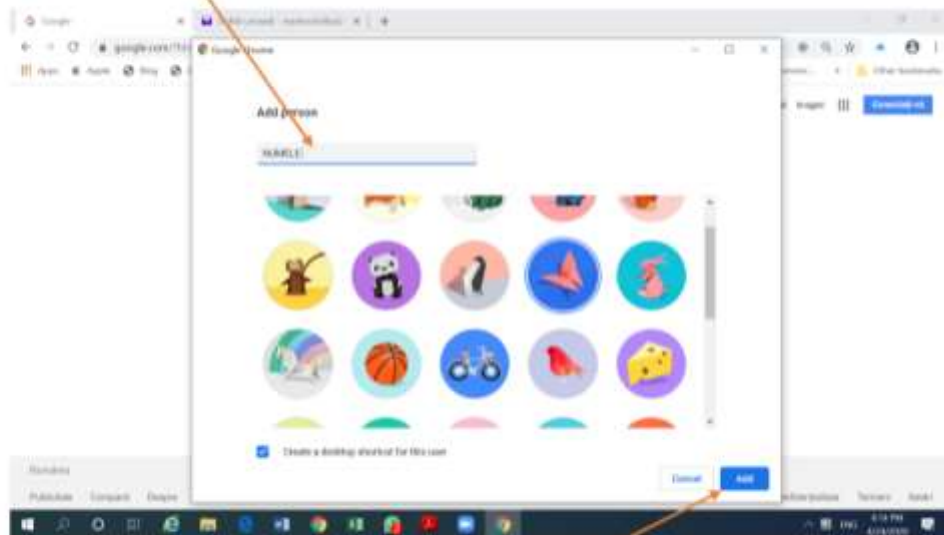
Google

google.com

Apps Apple Bing

Google Chrome

Add person

NUMELE

Create a desktop shortcut for this user

Cancel

Add

Images

Conectați-vă

Other bookmarks

România

Publicitate Companii Despre

Termeni Setări

ENG